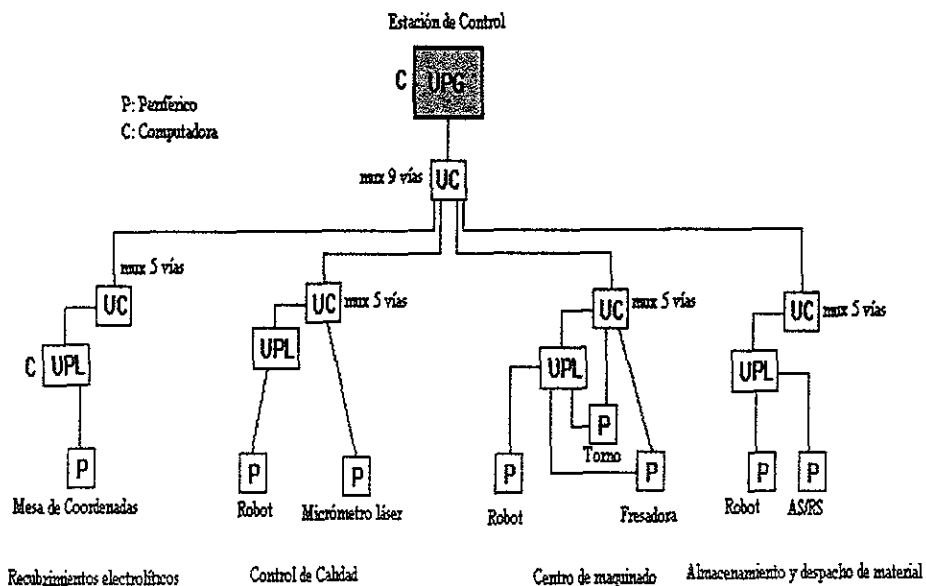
Estación de Control

C UPG

P: Periférico
C: Computadora

max 9 vías UC

max 5 vías
UC
C UPL
P
Mesa de Coordenadas

UC max 5 vías
UPL
P
Robot
P
Micrómetro láser

UC max 5 vías
UPL
P
Torno
P
Robot
P
Fresadora

UC max 5 vías
UPL
P
Robot
P
AS/RS

Recubrimientos electrolíticos

Control de Calidad

Centro de maquinado

Almacenamiento y despacho de material